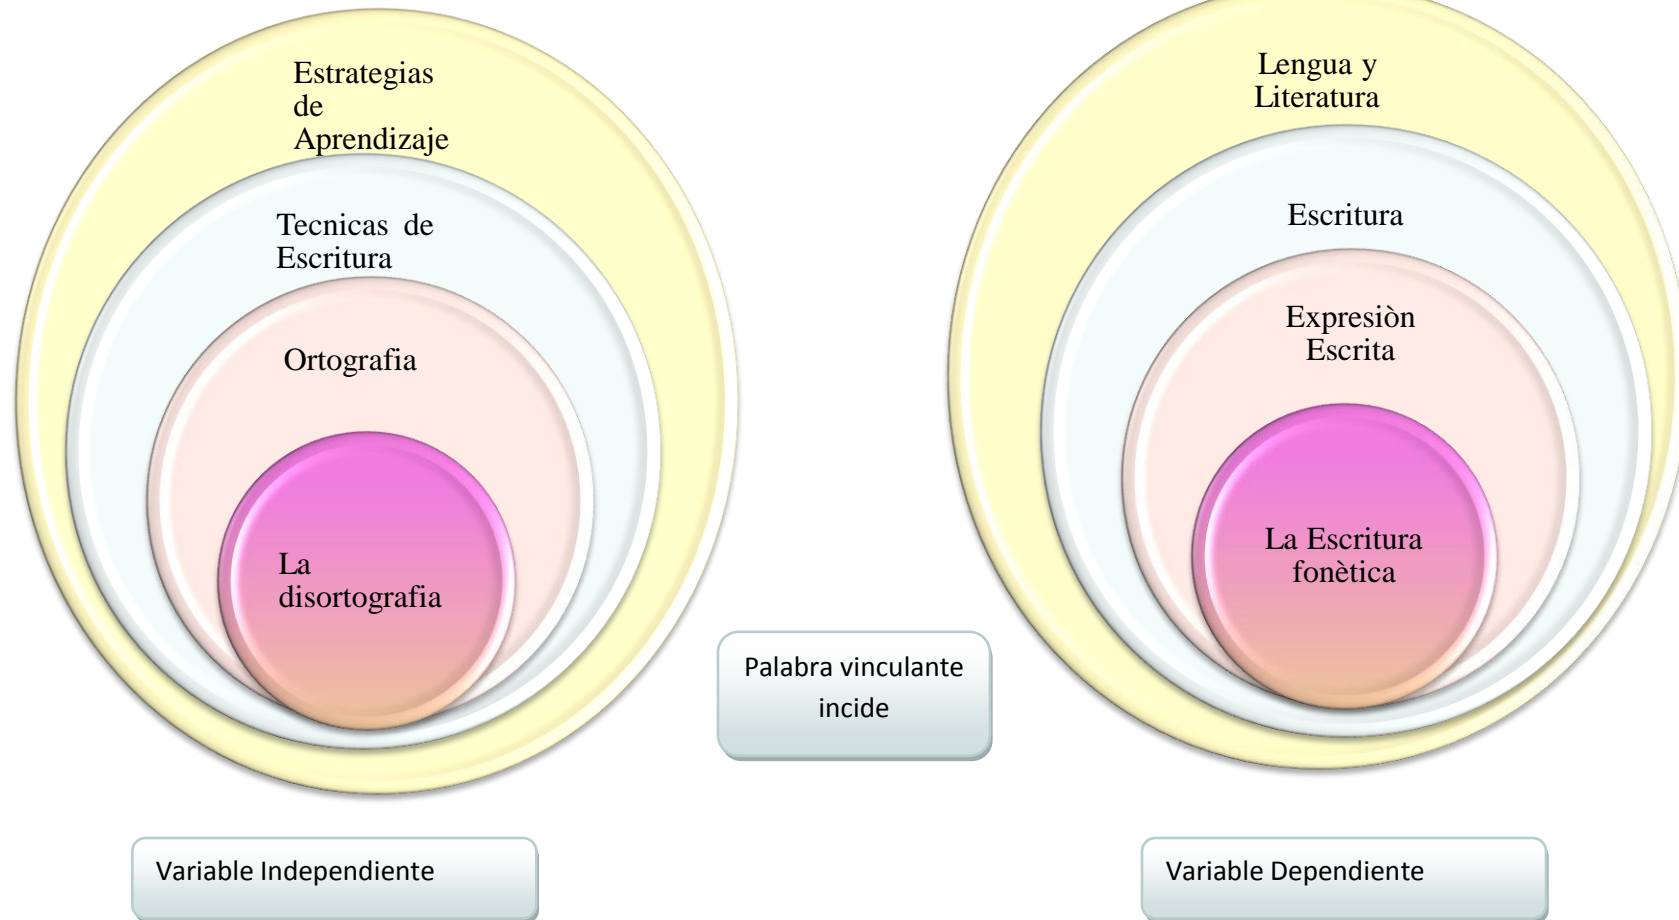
Estrategias de Aprendizaje

Tecnicas de Escritura

Ortografia

La disortografia

Lengua y Literatura

Escritura

Expresiòn Escrita

La Escritura fonètica

Palabra vinculante incide

Variable Independiente

Variable Dependiente